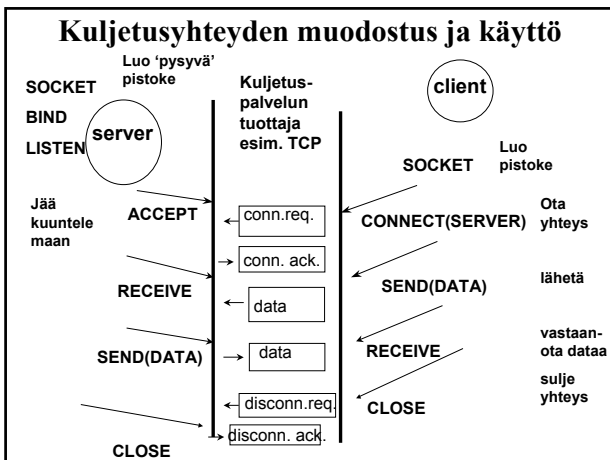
Kuljetusyhteyden muodostus ja käyttö

SOCKET

BIND

LISTEN

Luo 'pysyvä' pistoke

server

Kuljetuspalvelun tuottaja esim. TCP

client

SOCKET

Luo pistoke

Jää kuuntelemaan

ACCEPT

conn.req.

CONNECT(SERVER)

Ota yhteys

conn. ack.

RECEIVE

SEND(DATA)

lähetä

data

SEND(DATA)

data

RECEIVE

vastaanota dataa

disconn.req.

CLOSE

sulje yhteys

disconn. ack.

CLOSE